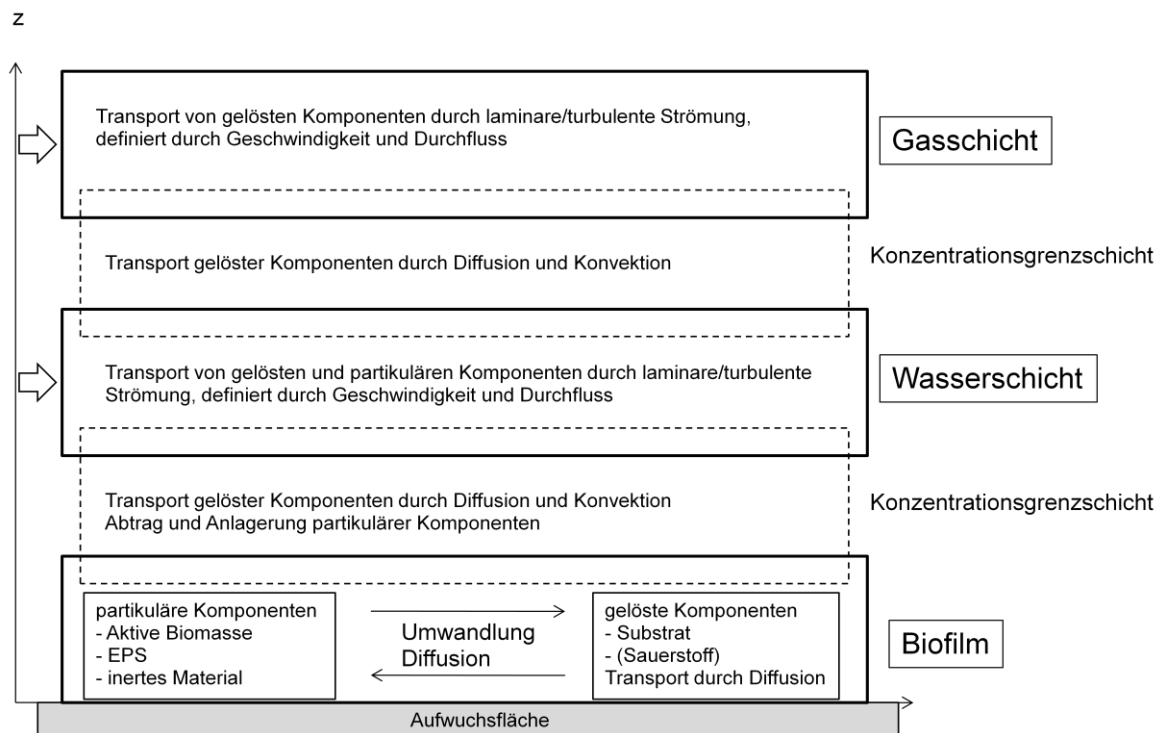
z

Transport von gelösten Komponenten durch laminare/turbulente Strömung, definiert durch Geschwindigkeit und Durchfluss

Gasschicht

Transport gelöster Komponenten durch Diffusion und Konvektion

Konzentrationsgrenzschicht

Transport von gelösten und partikulären Komponenten durch laminare/turbulente Strömung, definiert durch Geschwindigkeit und Durchfluss

Wasserschicht

Transport gelöster Komponenten durch Diffusion und Konvektion
Abtrag und Anlagerung partikulärer Komponenten

Konzentrationsgrenzschicht

partikuläre Komponenten
- Aktive Biomasse
- EPS
- inertes Material

Umwandlung
Diffusion

gelöste Komponenten
- Substrat
- (Sauerstoff)
Transport durch Diffusion

Biofilm

Aufwuchsfläche